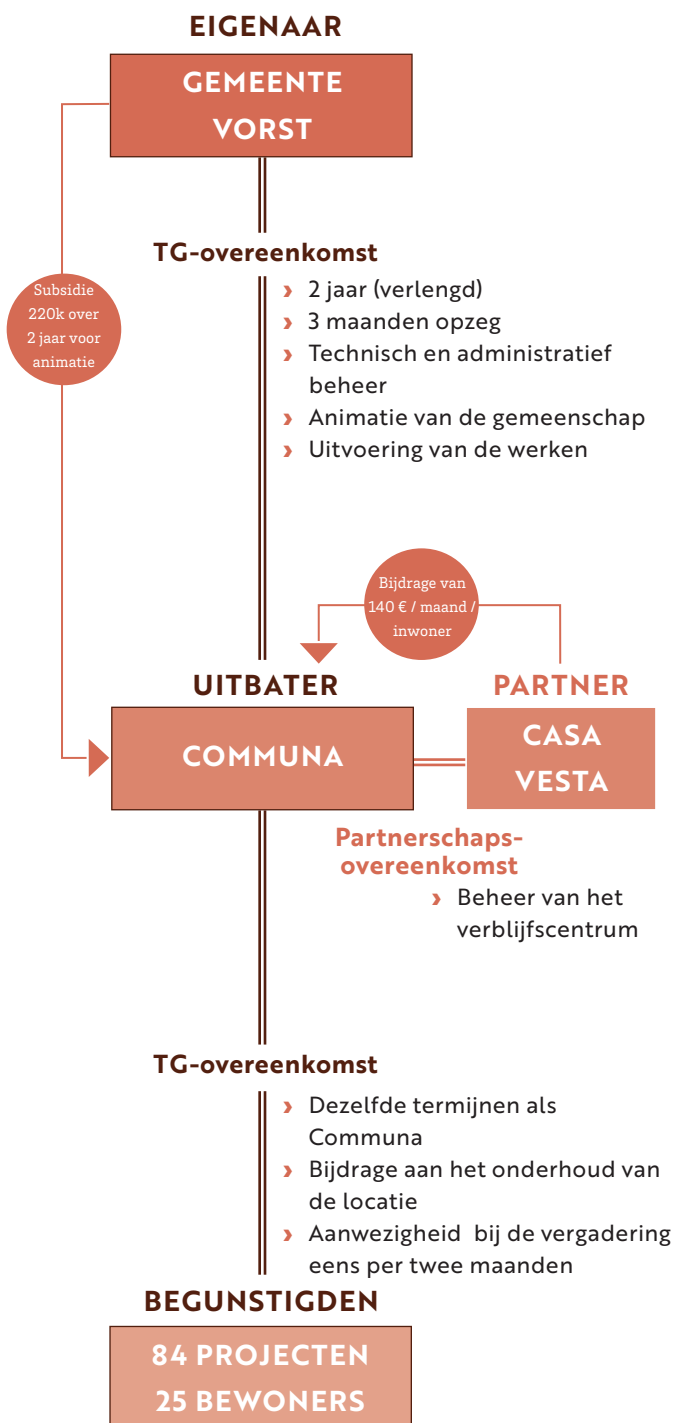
EIGENAAR

GEMEENTE VORST

Subsidie 220k over 2 jaar voor animatie

TG-overeenkomst
› 2 jaar (verlengd)
› 3 maanden opzeg
› Technisch en administratief beheer
› Animatie van de gemeenschap
› Uitvoering van de werken

Bijdrage van 140 € / maand / inwoner

UITBATER

COMMUNA

PARTNER

CASA VESTA

Partnerschaps-overeenkomst
› Beheer van het verblijfscentrum

TG-overeenkomst
› Dezelfde termijnen als Communa
› Bijdrage aan het onderhoud van de locatie
› Aanwezigheid bij de vergadering eens per twee maanden

BEGUNSTIGDEN

84 PROJECTEN
25 BEWONERS